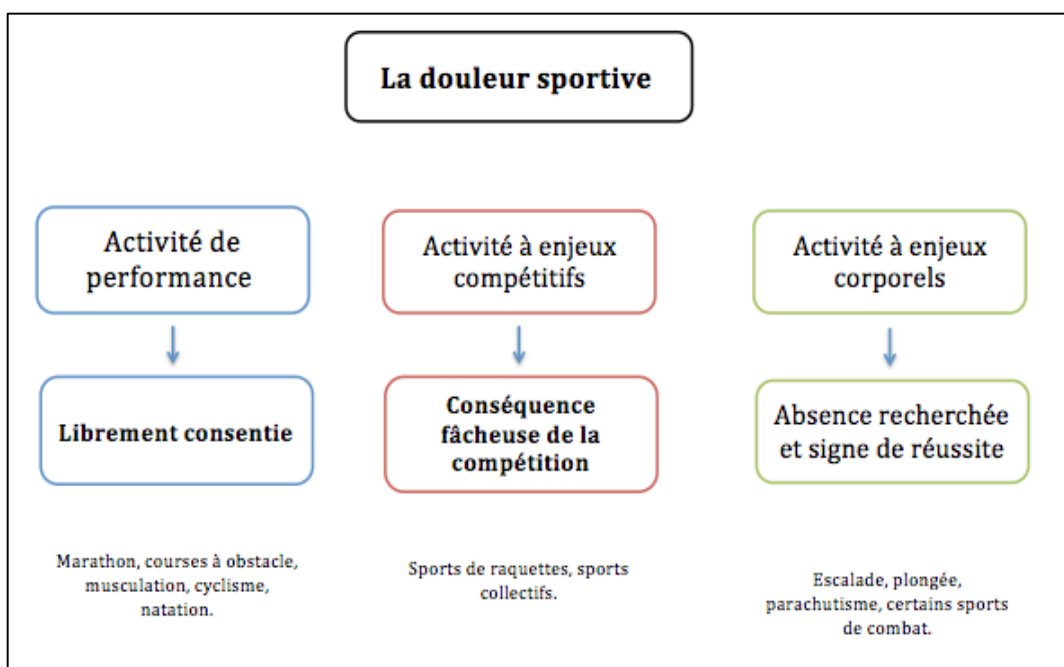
La douleur sportive

Activité de performance

Librement consentie

Marathon, courses à obstacle, musculation, cyclisme, natation.

Activité à enjeux compétitifs

Conséquence fâcheuse de la compétition

Sports de raquettes, sports collectifs.

Activité à enjeux corporels

Absence recherchée et signe de réussite

Escalade, plongée, parachutisme, certains sports de combat.